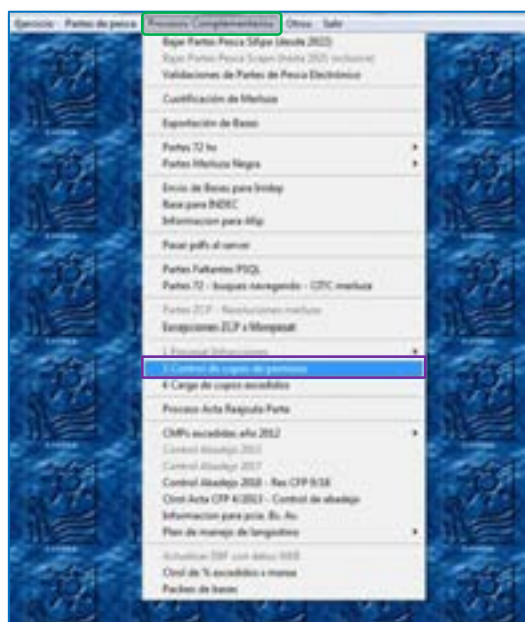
Ejercicio Partes de pesca Procesos Complementarios Otros Salir

Bajar Partes Pesca Sifipe (desde 2022)
Bajar Partes Pesca Scapn (hasta 2021 inclusive)
Validaciones de Partes de Pesca Electrónico
Cuantificación de Merluza
Exportación de Bases
Partes 72 hs
Partes Merluza Negra
Envío de Bases para lbiday
Base para INDEC
Informacion para Mip
Pasar pdfs al server
Partes Faltantes PSQL
Partes 72 - buques navegando - CITC merluza
Partes ZCP - Resoluciones merluza
Excepciones ZCP x Monpesat
1 Procesar Infracciones
3 Control de cupos de permisos
4 Carga de cupos excedidos
Proceso Acta Reajusta Parte
CMPs excedidas año 2012
Control Abadejo 2015
Control Abadejo 2017
Control Abadejo 2018 - Res CFP 9/18
Ctrol Acta CFP 4/2013 - Control de abadejo
Informacion para proc. Bs. As.
Plan de manejo de langostino
Actualizar DSF con datos SNB
Ctrol de % excedidos x marea
Pasajes de bases